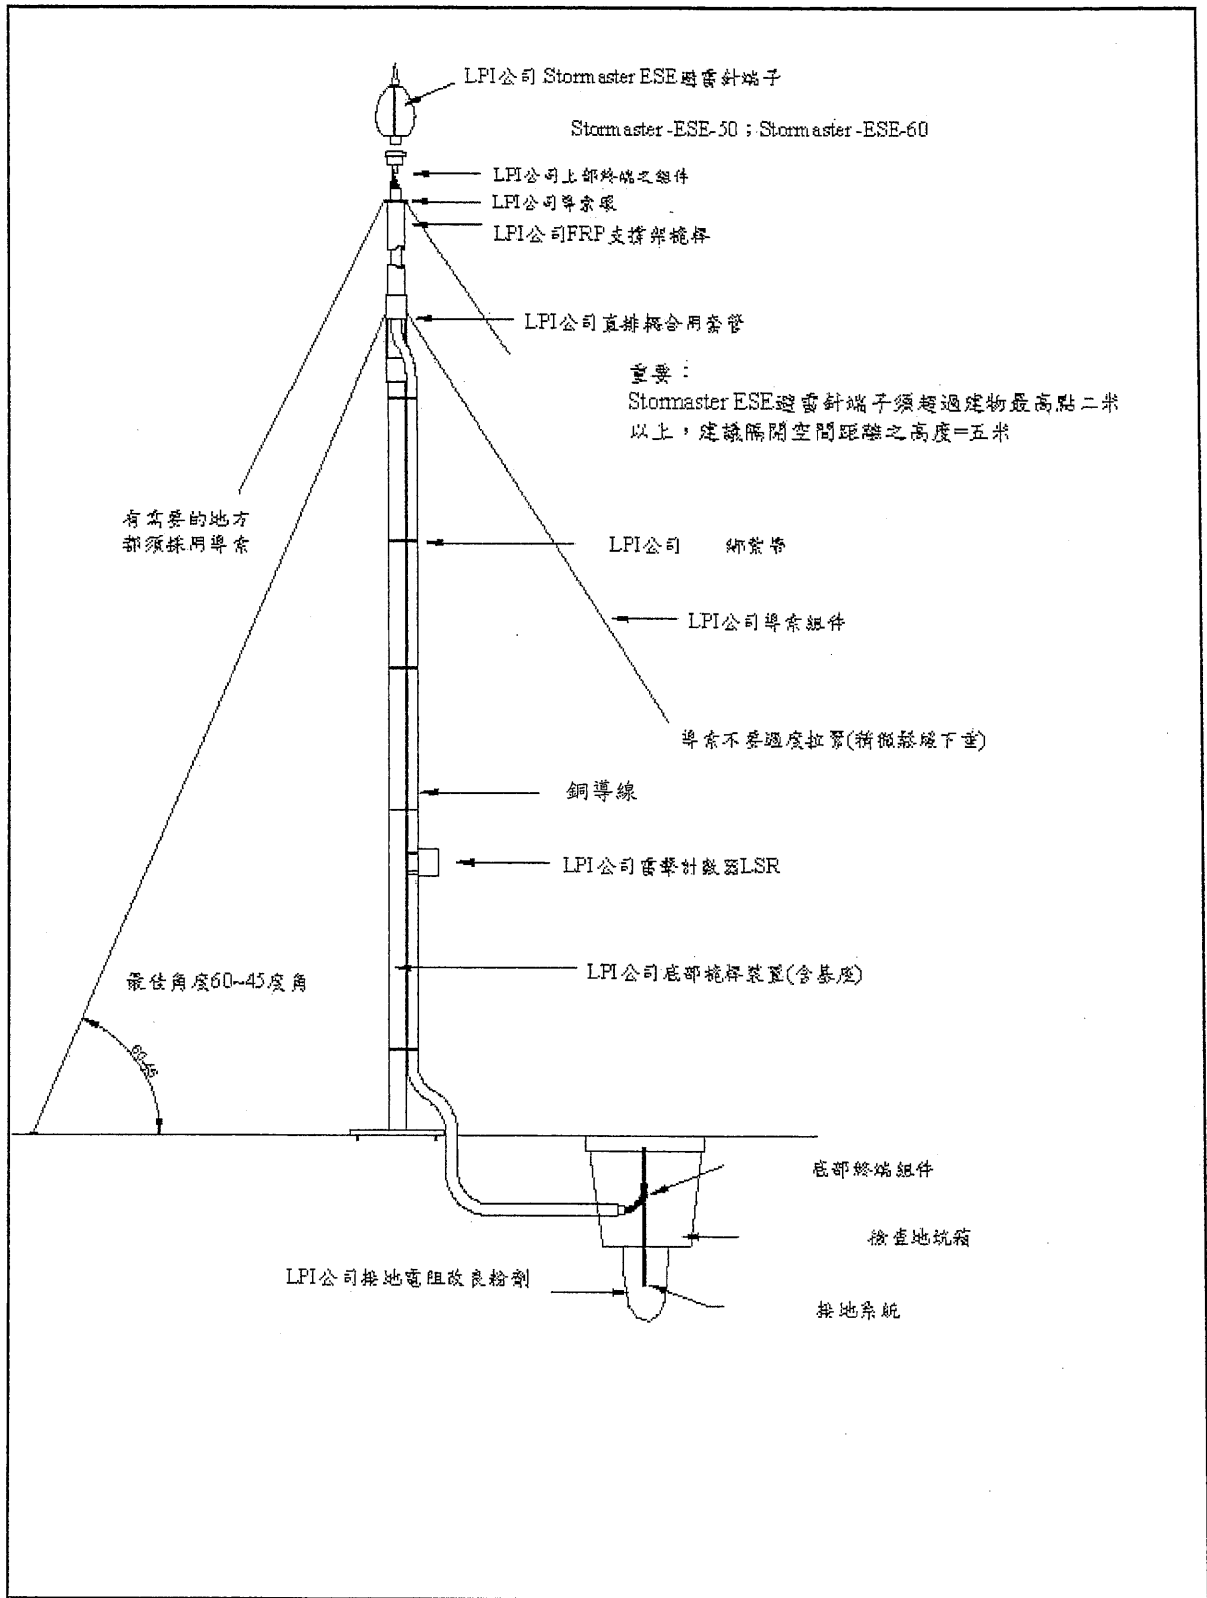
LPI公司 Stormaster ESE避雷針端子

Stormaster-ESE-50；Stormaster-ESE-60

LPI公司上部終端之組件

LPI公司導索環

LPI公司FRP支撐架桅桿

LPI公司直排耦合用套管

重要：
Stormaster ESE避雷針端子須超過建物最高點二米以上，建議隔開空間距離之高度=五米

有needed的地方都須採用導索

LPI公司 綁紮帶

LPI公司導索組件

導索不要過度拉緊(稍微鬆緩下垂)

銅導線

LPI公司雷擊計數器LSR

LPI公司底部桅桿裝置(含基座)

最佳角度60~45度角

60-45

底部終端組件

檢查地坑箱

LPI公司接地電阻改良粉劑

接地系統